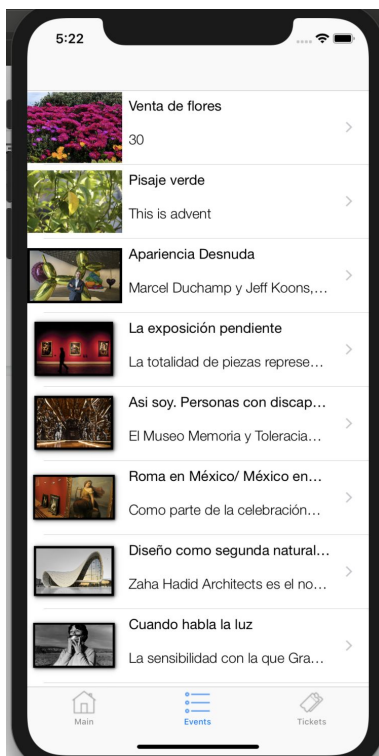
5:22

Venta de flores
30

Pisaje verde
This is advent

Apariencia Desnuda
Marcel Duchamp y Jeff Koons,...

La exposición pendiente
La totalidad de piezas represe...

Asi soy. Personas con discap...
El Museo Memoria y Toleracia...

Roma en México/ México en...
Como parte de la celebración...

Diseño como segunda natural...
Zaha Hadid Architects es el no...

Cuando habla la luz
La sensibilidad con la que Gra...

Main
Events
Tickets